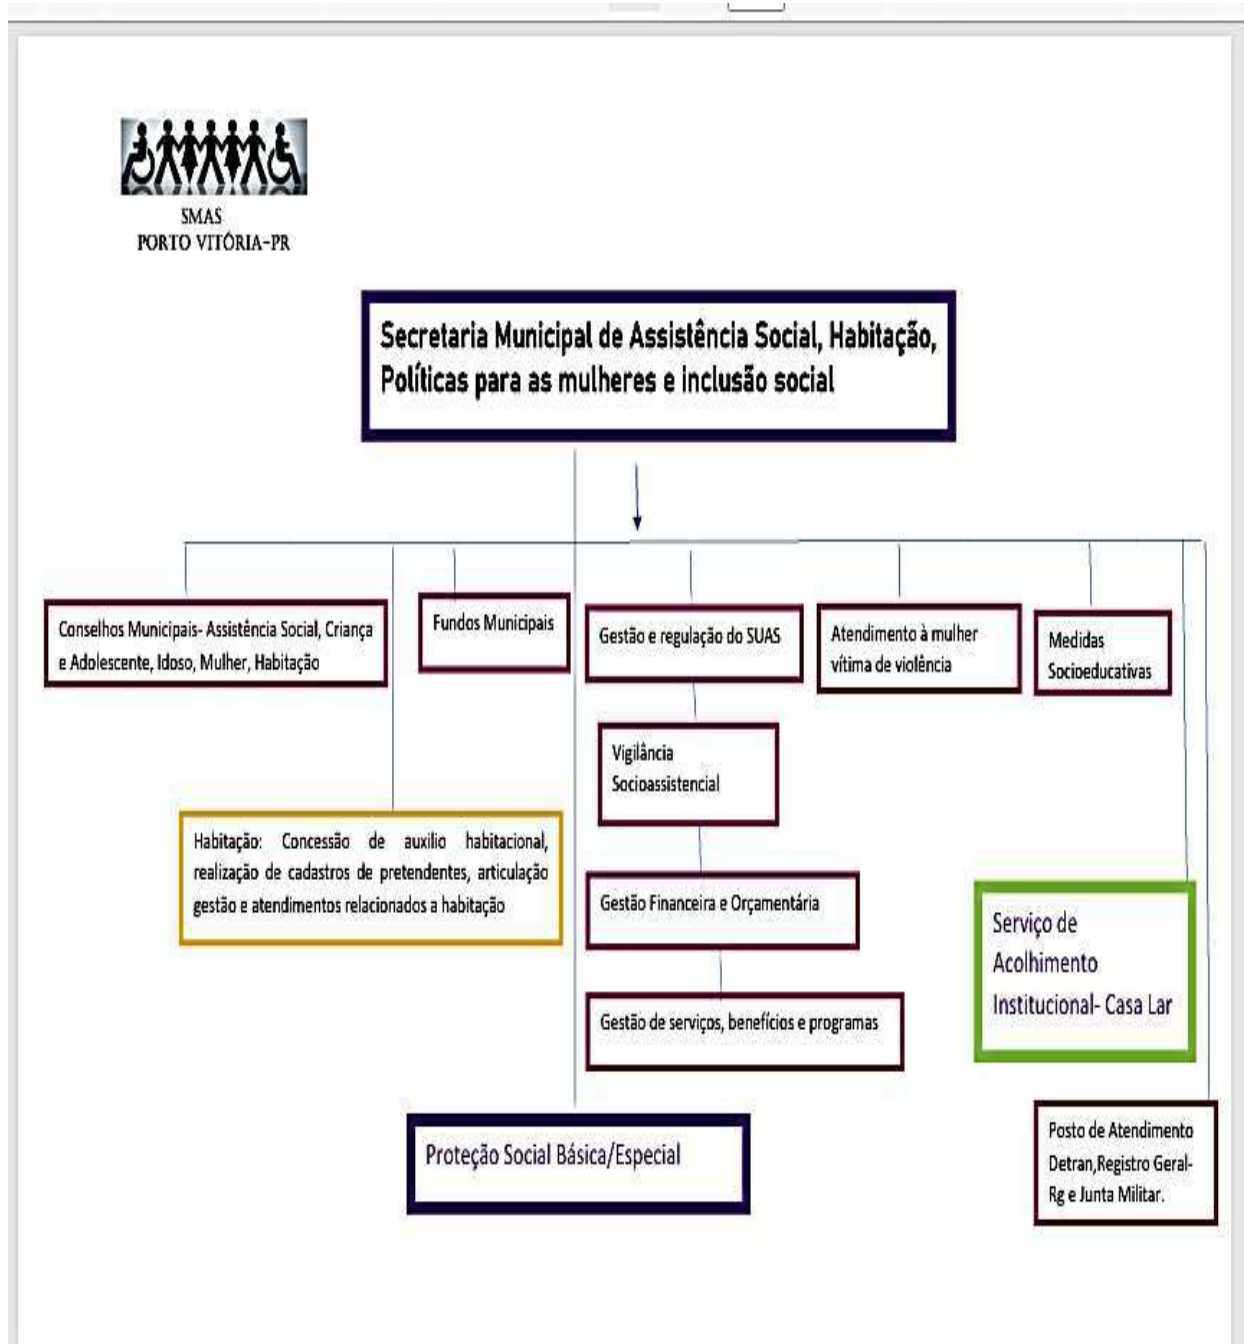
SMAS
PORTO VITÓRIA-PR

Secretaria Municipal de Assistência Social, Habitação, Políticas para as mulheres e inclusão social

Conselhos Municipais- Assistência Social, Criança e Adolescente, Idoso, Mulher, Habitação

Fundos Municipais

Gestão e regulação do SUAS

Atendimento à mulher vítima de violência

Medidas Socioeducativas

Vigilância Socioassistencial

Habitação: Concessão de auxilio habitacional, realização de cadastros de pretendentes, articulação gestão e atendimentos relacionados a habitação

Gestão Financeira e Orçamentária

Serviço de Acolhimento Institucional- Casa Lar

Gestão de serviços, benefícios e programas

Proteção Social Básica/Especial

Posto de Atendimento Detran,Registro Geral-Rg e Junta Militar.